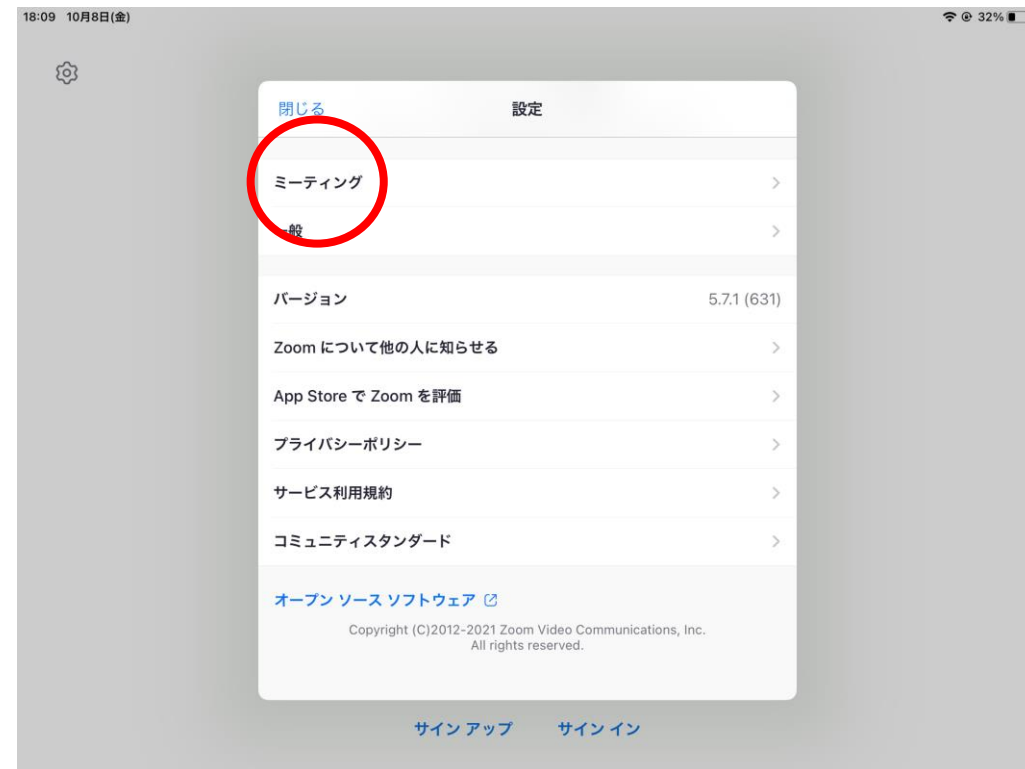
18:09 10月8日(金)

32%

閉じる

設定

ミーティング

般

バージョン 5.7.1 (631)

Zoom について他の人に知らせる

App Store で Zoom を評価

プライバシーポリシー

サービス利用規約

コミュニティスタンダード

オープン ソース ソフトウェア

Copyright (C)2012-2021 Zoom Video Communications, Inc. All rights reserved.

サイン アップ

サイン イン